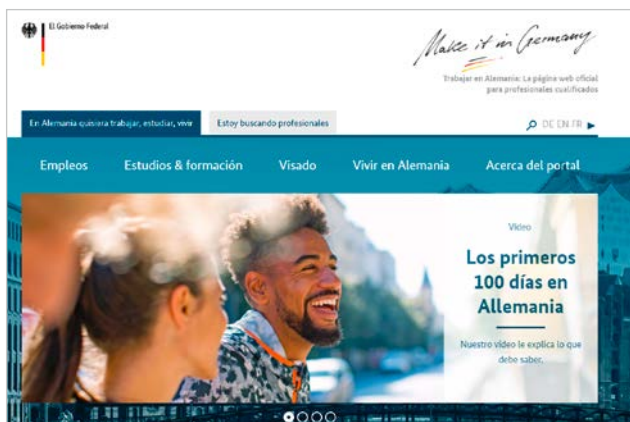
El Gobierno Federal

Make it in Germany

Trabajar en Alemania: La página web oficial para profesionales cualificados

En Alemania quisiera trabajar, estudiar, vivir

Estoy buscando profesionales

DE EN FR

Empleos

Estudios & formación

Visado

Vivir en Alemania

Acerca del portal

Video

Los primeros 100 días en Allemania

Nuestro vídeo le explica lo que debe saber.